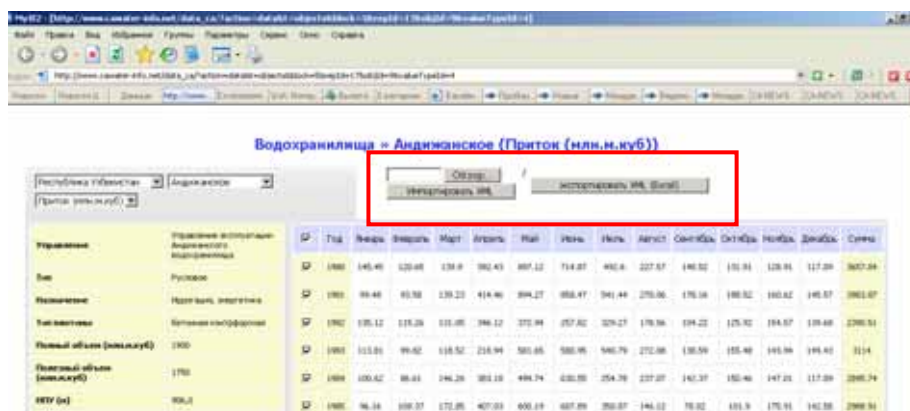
Водохранилища » Андижанское (Приток (млн.м.куб))

Республика Узбекистан
Андижанское
Приток (млн.м.куб)

Обзор...
Импортировать XML
Экспортировать XML (Excel)

| Управление | Управление эксплуатации Андижанского водохранилища |
|---|---|
| Тип | Русловое |
| Назначение | Ирригация, энергетика |
| Тип плотины | Каменно-набросная |
| Полный объем (млн.м.куб) | 1900 |
| Полезный объем (млн.м.куб) | 1750 |
| НПУ (м) | 906,5 |

| | Год | Январь | Февраль | Март | Апрель | Май | Июнь | Июль | Август | Сентябрь | Октябрь | Ноябрь | Декабрь | Сумма |
|---|---|---|---|---|---|---|---|---|---|---|---|---|---|---|
| ☑ | 1980 | 145.49 | 120.68 | 139.9 | 392.43 | 897.12 | 714.87 | 492.6 | 227.57 | 146.92 | 131.91 | 128.91 | 117.89 | 3657.84 |
| ☑ | 1981 | 99.48 | 93.58 | 139.23 | 414.46 | 894.27 | 858.47 | 541.44 | 270.06 | 170.16 | 188.82 | 160.62 | 145.57 | 3961.07 |
| ☑ | 1982 | 135.12 | 115.26 | 131.05 | 346.12 | 372.94 | 257.82 | 329.27 | 178.56 | 104.22 | 125.92 | 154.57 | 139.68 | 2390.51 |
| ☑ | 1983 | 113.81 | 99.62 | 118.52 | 216.94 | 581.65 | 580.95 | 540.79 | 272.08 | 138.59 | 155.48 | 143.94 | 149.43 | 3114 |
| ☑ | 1984 | 100.62 | 86.61 | 146.26 | 303.19 | 499.74 | 630.55 | 354.78 | 237.07 | 142.37 | 150.46 | 147.21 | 117.89 | 2885.74 |
| ☑ | 1985 | 96.16 | 100.37 | 172.85 | 407.03 | 600.19 | 607.89 | 350.07 | 146.12 | 78.02 | 101.9 | 175.91 | 142.58 | 2988.91 |